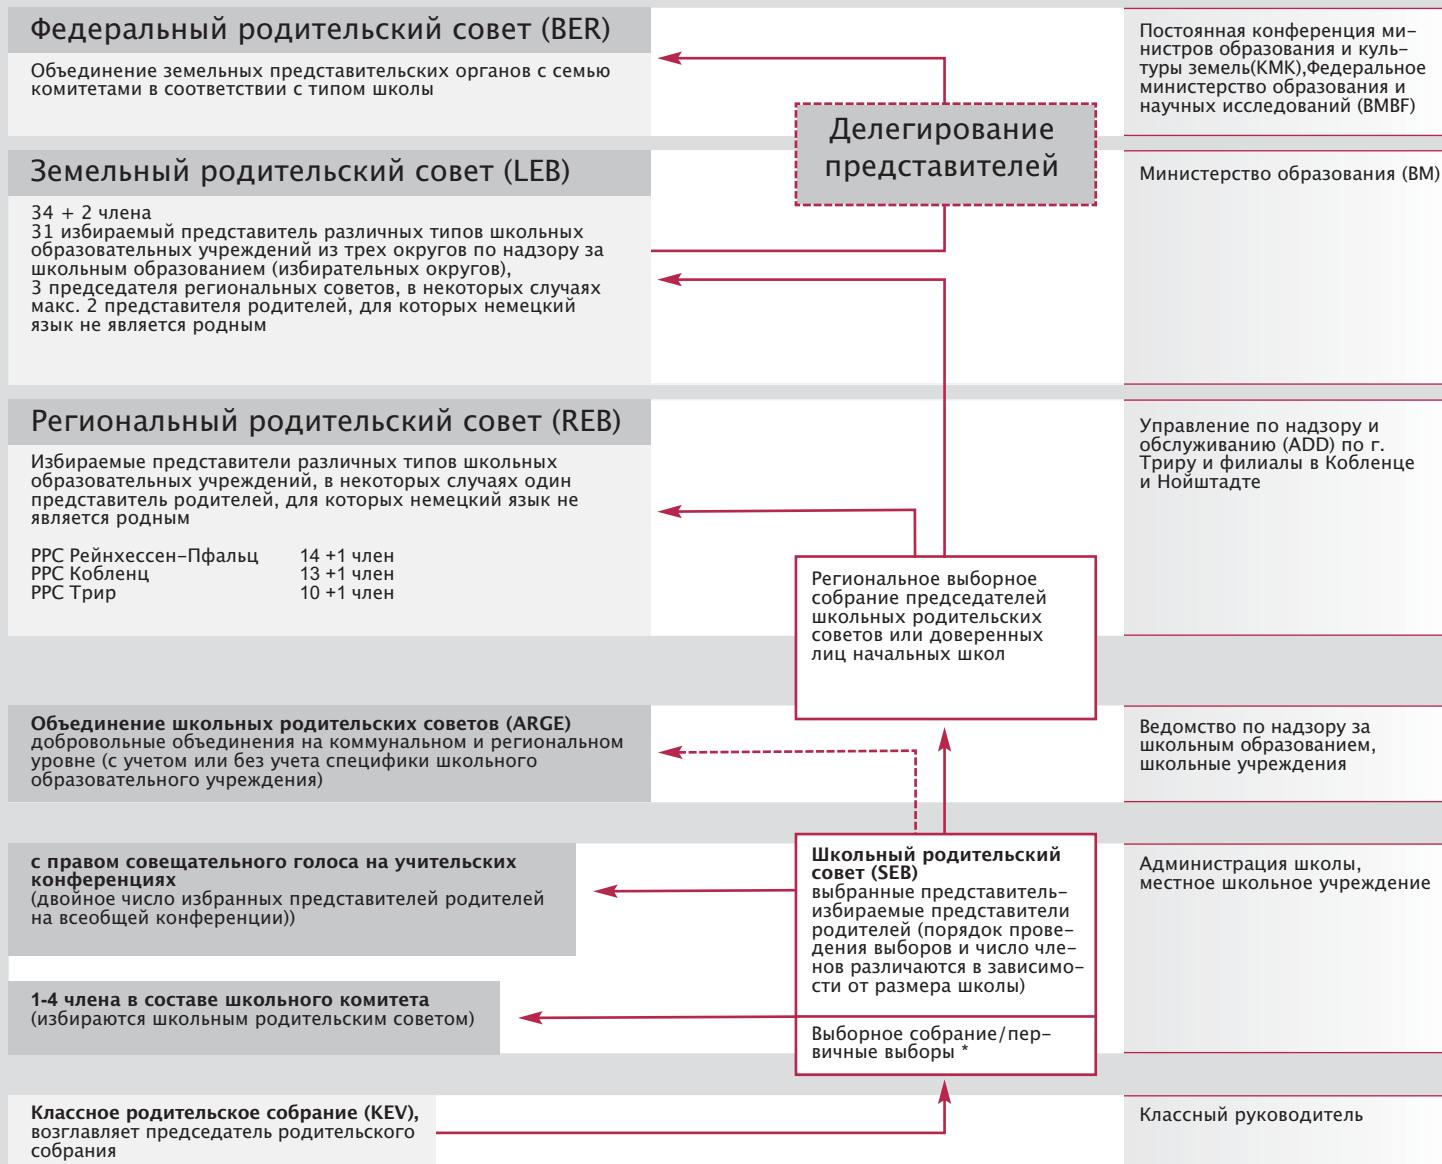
Федеральный родительский совет (BER)

Объединение земельных представительских органов с семью комитетами в соответствии с типом школы

Земельный родительский совет (LEB)

34 + 2 члена
31 избираемый представитель различных типов школьных образовательных учреждений из трех округов по надзору за школьным образованием (избирательных округов),
3 председателя региональных советов, в некоторых случаях макс. 2 представителя родителей, для которых немецкий язык не является родным

Региональный родительский совет (REB)

Избираемые представители различных типов школьных образовательных учреждений, в некоторых случаях один представитель родителей, для которых немецкий язык не является родным

РРС Рейнхессен-Пфальц 14 +1 член
РРС Кобленц 13 +1 член
РРС Трир 10 +1 член

Объединение школьных родительских советов (ARGE)
добровольные объединения на коммунальном и региональном уровне (с учетом или без учета специфики школьного образовательного учреждения)

с правом совещательного голоса на учительских конференциях
(двойное число избранных представителей родителей на всеобщей конференции))

1-4 члена в составе школьного комитета
(избираются школьным родительским советом)

Классное родительское собрание (KEV), возглавляет председатель родительского собрания

Делегирование представителей

Региональное выборное собрание председателей школьных родительских советов или доверенных лиц начальных школ

Школьный родительский совет (SEB)
выбранные представитель-избираемые представители родителей (порядок проведения выборов и число членов различаются в зависимости от размера школы)

Выборное собрание/первичные выборы *

Постоянная конференция министров образования и культуры земель(KMK),Федеральное министерство образования и научных исследований (BMBF)

Министерство образования (BM)

Управление по надзору и обслуживанию (ADD) по г. Триру и филиалы в Кобленце и Нойштадте

Ведомство по надзору за школьным образованием, школьные учреждения

Администрация школы, местное школьное учреждение

Классный руководитель